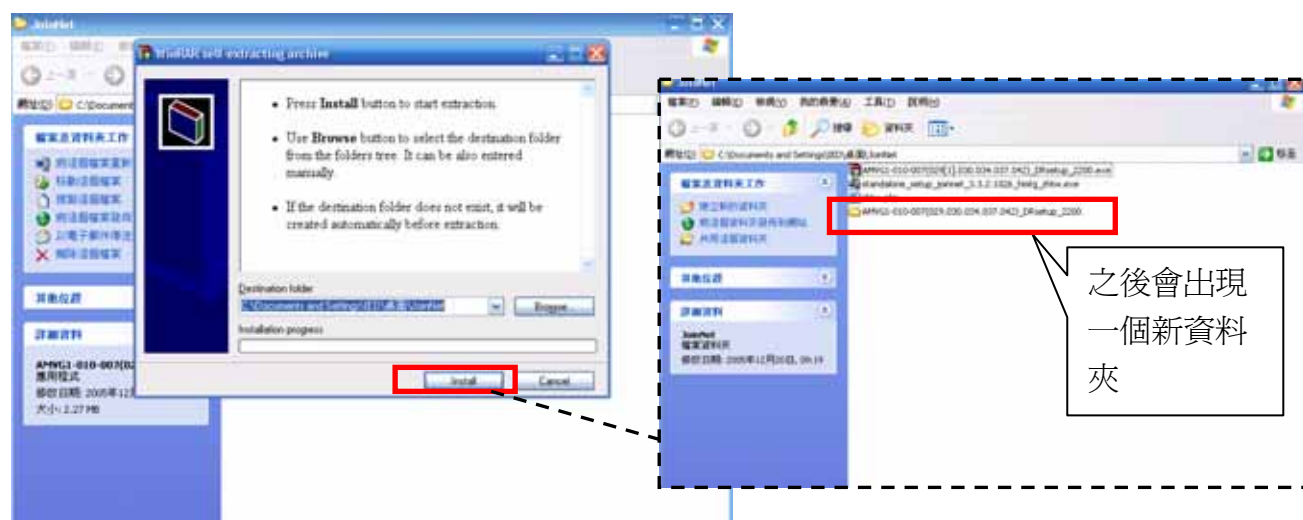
JoinNet

WinRAR self-extracting archive

• Press **Install** button to start extraction.

• Use **Browse** button to select the destination folder from the folders tree. It can be also entered manually.

• If the destination folder does not exist, it will be created automatically before extraction.

Destination folder

C:\Documents and Settings\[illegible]\桌面\JoinNet

Browse...

Installation progress

Install

Cancel

檔案及資料夾工作

其他位置

詳細資料

AMVG1-010-007[0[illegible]
應用程式
修改日期: 2005年12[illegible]
大小: 2.27 MB

JoinNet

檔案(F) 編輯(E) 檢視(V) 我的最愛(A) 工具(T) 說明(H)

搜尋 資料夾

網址(D) C:\Documents and Settings\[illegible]\桌面\JoinNet

移至

檔案及資料夾工作

其他位置

詳細資料

JoinNet
檔案資料夾
修改日期: 2005年12月20日, 09:19

AMVG1-010-007[029.030.034.037.042]_DRsetup_2200.exe

standalone_setup_joinnet_3.5.2.1028_freirg_show.exe

AMVG1-010-007[029.030.034.037.042]_DRsetup_2200

之後會出現一個新資料夾